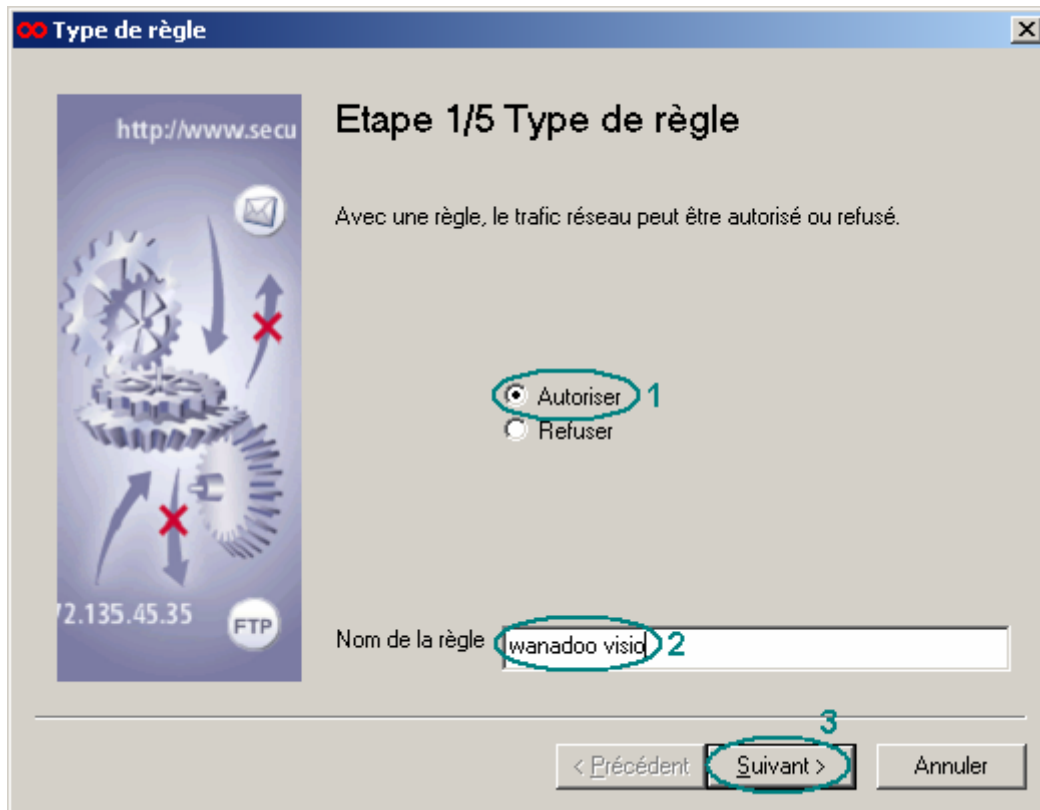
Type de règle

http://www.secu

2.135.45.35

FTP

Etape 1/5 Type de règle

Avec une règle, le trafic réseau peut être autorisé ou refusé.

Autoriser 1
Refuser

Nom de la règle wanadoo visio 2

3

< Précédent Suivant > Annuler